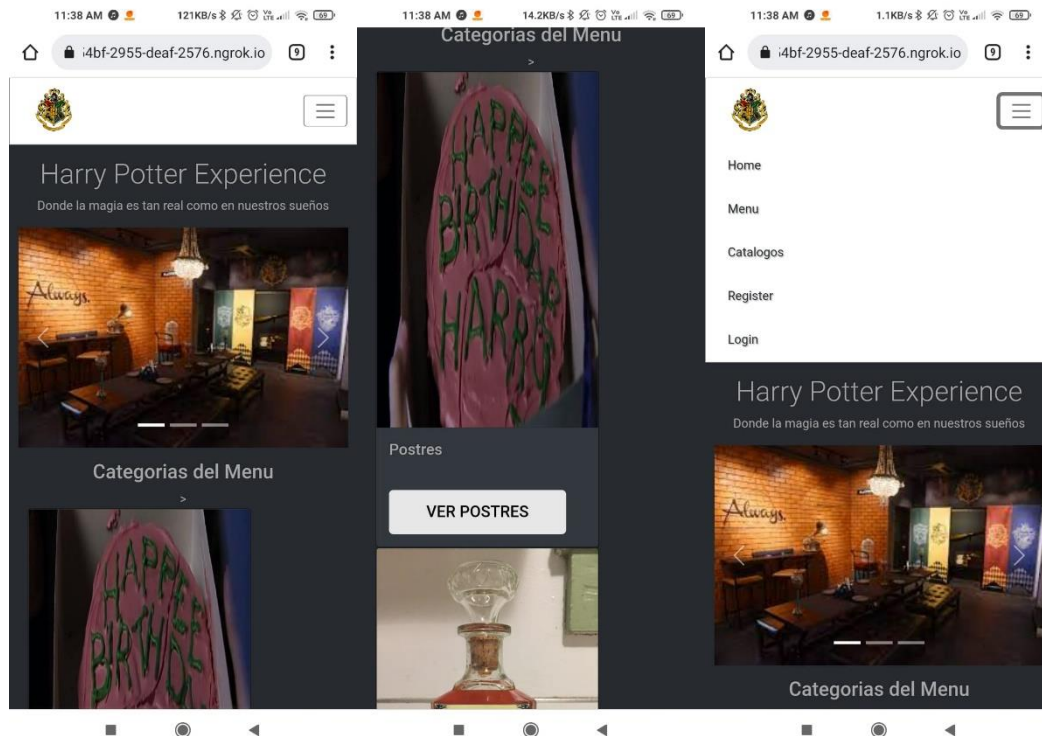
11:38 AM 121KB/s 69

i4bf-2955-deaf-2576.ngrok.io 9

Harry Potter Experience

Donde la magia es tan real como en nuestros sueños

Always

Categorias del Menu

>

HAPPEE BIRTHDAE

11:38 AM 14.2KB/s 69

Categorias del Menu

>

HAPPEE BIRTHDAE HARRY

Postres

VER POSTRES

11:38 AM 1.1KB/s 69

i4bf-2955-deaf-2576.ngrok.io 9

Home

Menu

Catalogos

Register

Login

Harry Potter Experience

Donde la magia es tan real como en nuestros sueños

Always

Categorias del Menu